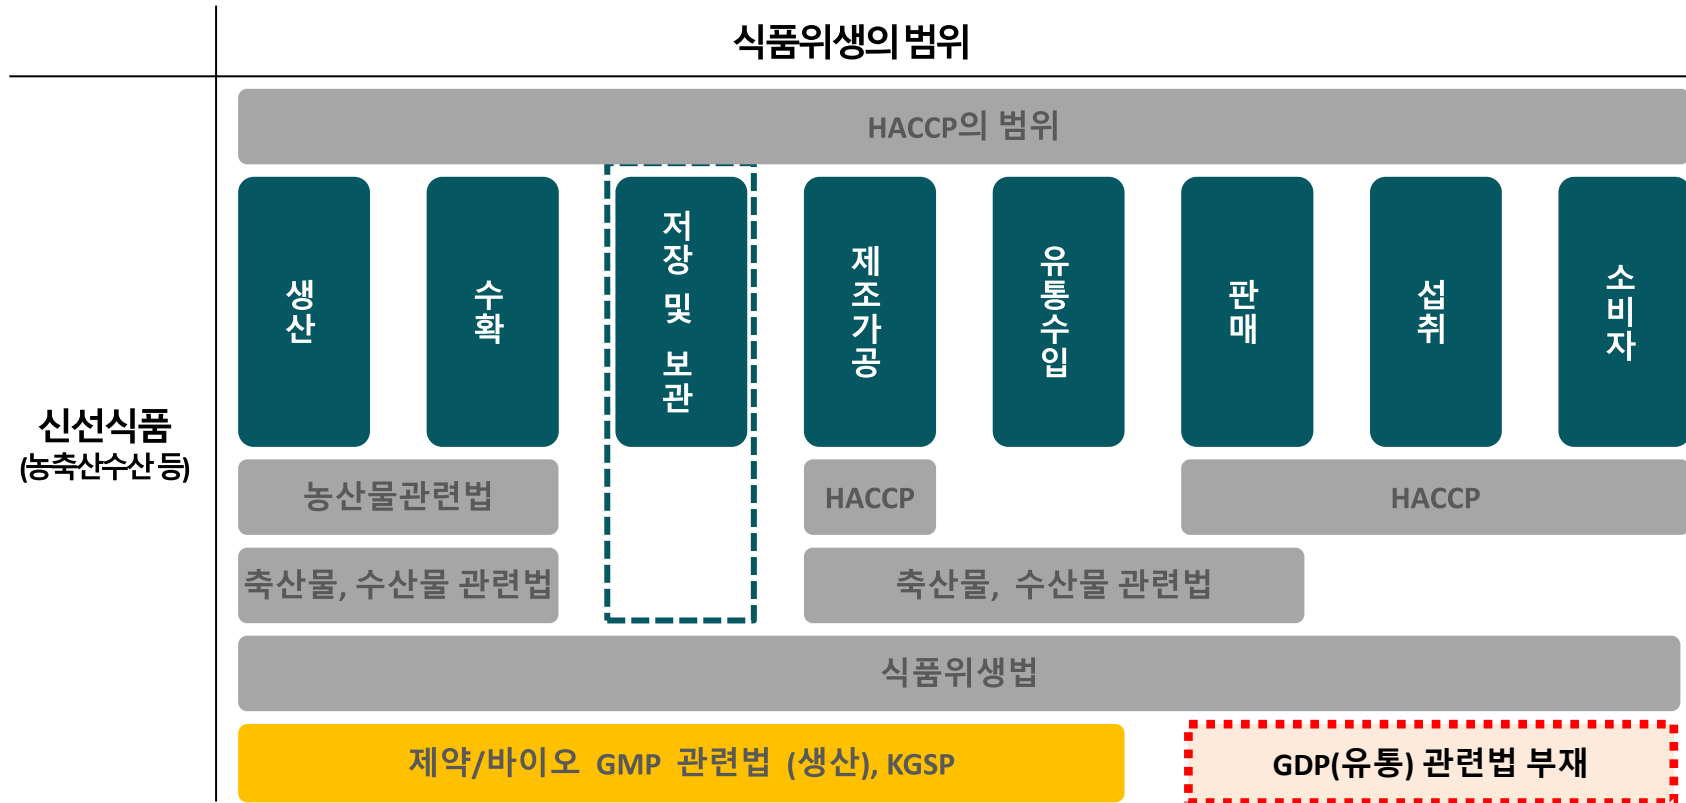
식품위생의 범위

HACCP의 범위

신선식품
(농축산수산 등)

생산

수확

저장 및 보관

제조가공

유통수입

판매

섭취

소비자

농산물관련법

HACCP

HACCP

축산물, 수산물 관련법

축산물, 수산물 관련법

식품위생법

제약/바이오 GMP 관련법 (생산), KGSP

GDP(유통) 관련법 부재